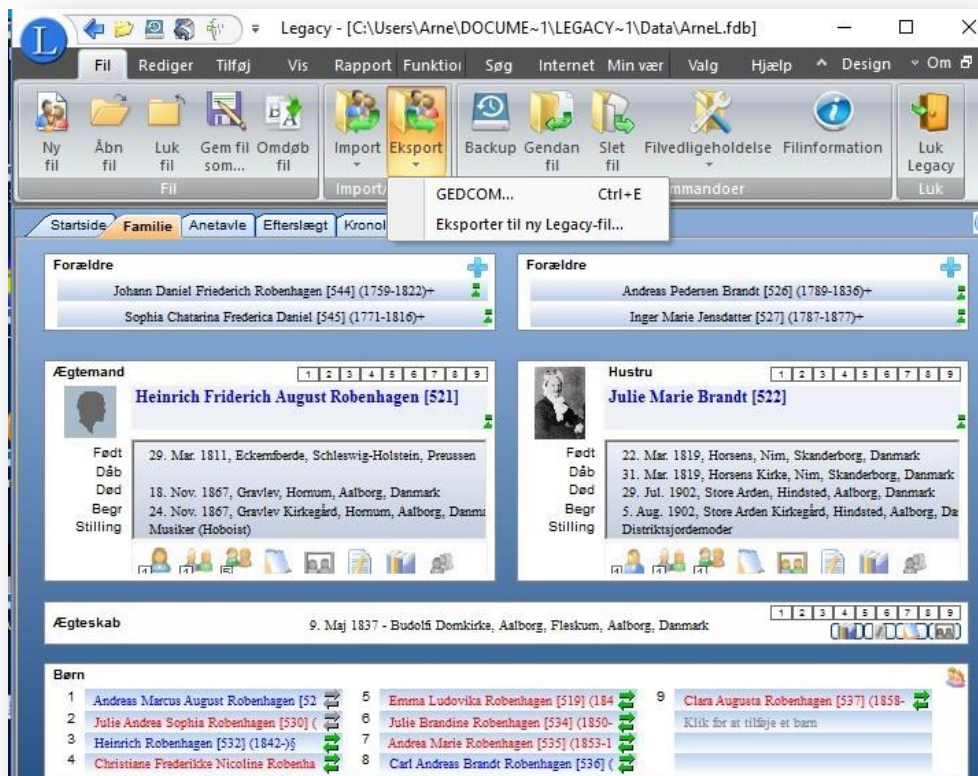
Legacy - [C:\Users\Arne\DOCUME~1\LEGACY~1\Data\ArneL.fdb]

Fil Rediger Tilføj Vis Rapport Funktioı Søg Internet Min vær Valg Hjælp Design Om

Ny fil Åbn fil Luk fil Gem fil som... Omdøb fil
Fil
Import Eksport
Import/
Backup Gendan fil Slet fil Filvedligeholdelse Filinformation
mmandoer
Luk Legacy
Luk

GEDCOM... Ctrl+E
Eksporter til ny Legacy-fil...

Startside Familie Anetavle Efterslægt Kronol

Forældre
Johann Daniel Friederich Robenhagen [544] (1759-1822)+
Sophia Chatarina Frederica Daniel [545] (1771-1816)+

Forældre
Andreas Pedersen Brandt [526] (1789-1836)+
Inger Marie Jensdatter [527] (1787-1877)+

Ægtemand 1 2 3 4 5 6 7 8 9
Heinrich Friderich August Robenhagen [521]
Født 29. Mar. 1811, Eckernforde, Schleswig-Holstein, Preussen
Dåb
Død 18. Nov. 1867, Gravlev, Hornum, Aalborg, Danmark
Begr 24. Nov. 1867, Gravlev Kirkegård, Hornum, Aalborg, Danm
Stilling Musiker (Hoboist)

Hustru 1 2 3 4 5 6 7 8 9
Julie Marie Brandt [522]
Født 22. Mar. 1819, Horsens, Nim, Skanderborg, Danmark
Dåb 31. Mar. 1819, Horsens Kirke, Nim, Skanderborg, Danmark
Død 29. Jul. 1902, Store Arden, Hindsted, Aalborg, Danmark
Begr 5. Aug. 1902, Store Arden Kirkegård, Hindsted, Aalborg, Da
Stilling Distriktsjordemoder

Ægteskab 9. Maj 1837 - Budolfi Domkirke, Aalborg, Fleskum, Aalborg, Danmark 1 2 3 4 5 6 7 8 9

Børn
1 Andreas Marcus August Robenhagen [52
2 Julie Andrea Sophia Robenhagen [530] (
3 Heinrich Robenhagen [532] (1842-)§
4 Christiane Frederikke Nicoline Robenha
5 Emma Ludovika Robenhagen [519] (184
6 Julie Brandine Robenhagen [534] (1850-
7 Andrea Marie Robenhagen [535] (1853-1
8 Carl Andreas Brandt Robenhagen [536] (
9 Clara Augusta Robenhagen [537] (1858-
Klik for at tilføje et barn